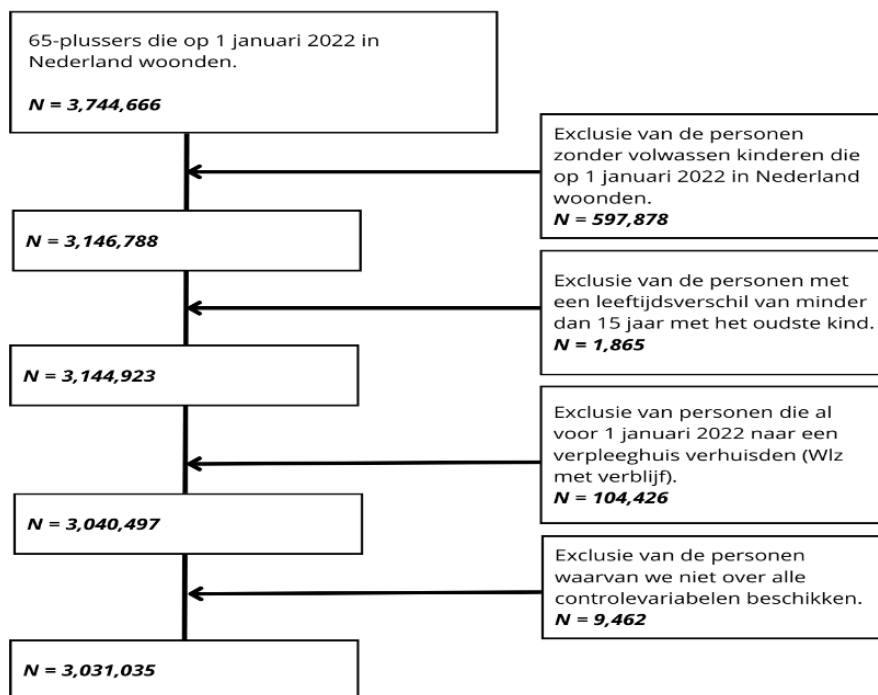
65-plussers die op 1 januari 2022 in Nederland woonden.

***N = 3,744,666***

Exclusie van de personen zonder volwassen kinderen die op 1 januari 2022 in Nederland woonden.
***N = 597,878***

***N = 3,146,788***

Exclusie van de personen met een leeftijdsverschil van minder dan 15 jaar met het oudste kind.
***N = 1,865***

***N = 3,144,923***

Exclusie van personen die al voor 1 januari 2022 naar een verpleeghuis verhuisden (Wlz met verblijf).
***N = 104,426***

***N = 3,040,497***

Exclusie van de personen waarvan we niet over alle controlevariabelen beschikken.
***N = 9,462***

***N = 3,031,035***